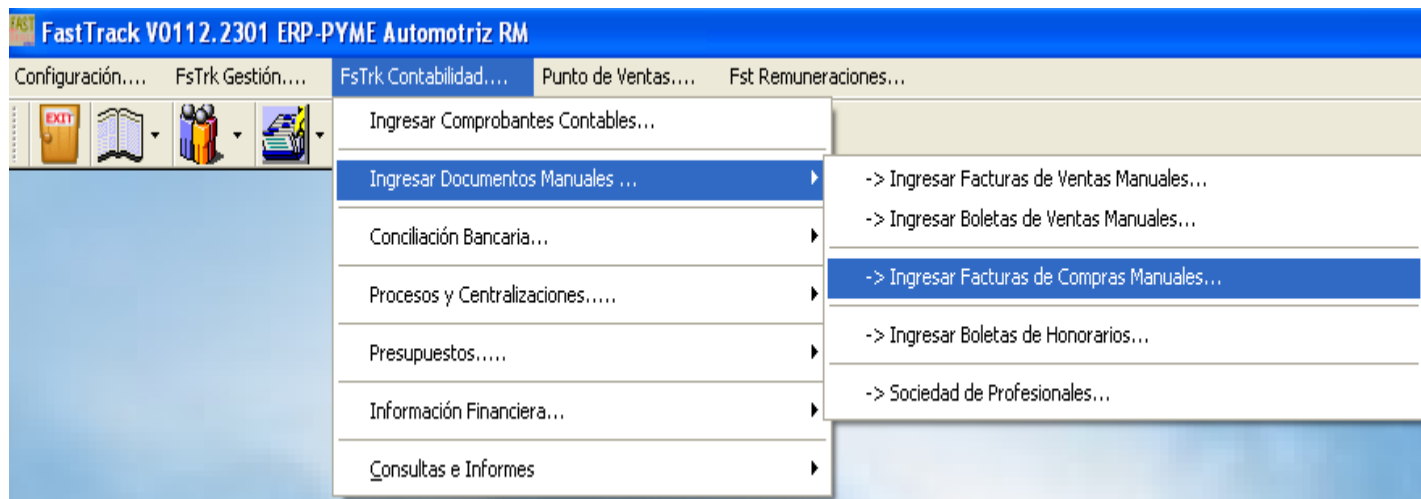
FAST FastTrack V0112.2301 ERP-PYME Automotriz RM

Configuración.... FsTrk Gestión.... FsTrk Contabilidad.... Punto de Ventas.... Fst Remuneraciones...

EXIT

Ingresar Comprobantes Contables...

Ingresar Documentos Manuales ...

Conciliación Bancaria...

Procesos y Centralizaciones.....

Presupuestos.....

Información Financiera...

Consultas e Informes

-> Ingresar Facturas de Ventas Manuales...

-> Ingresar Boletas de Ventas Manuales...

-> Ingresar Facturas de Compras Manuales...

-> Ingresar Boletas de Honorarios...

-> Sociedad de Profesionales...